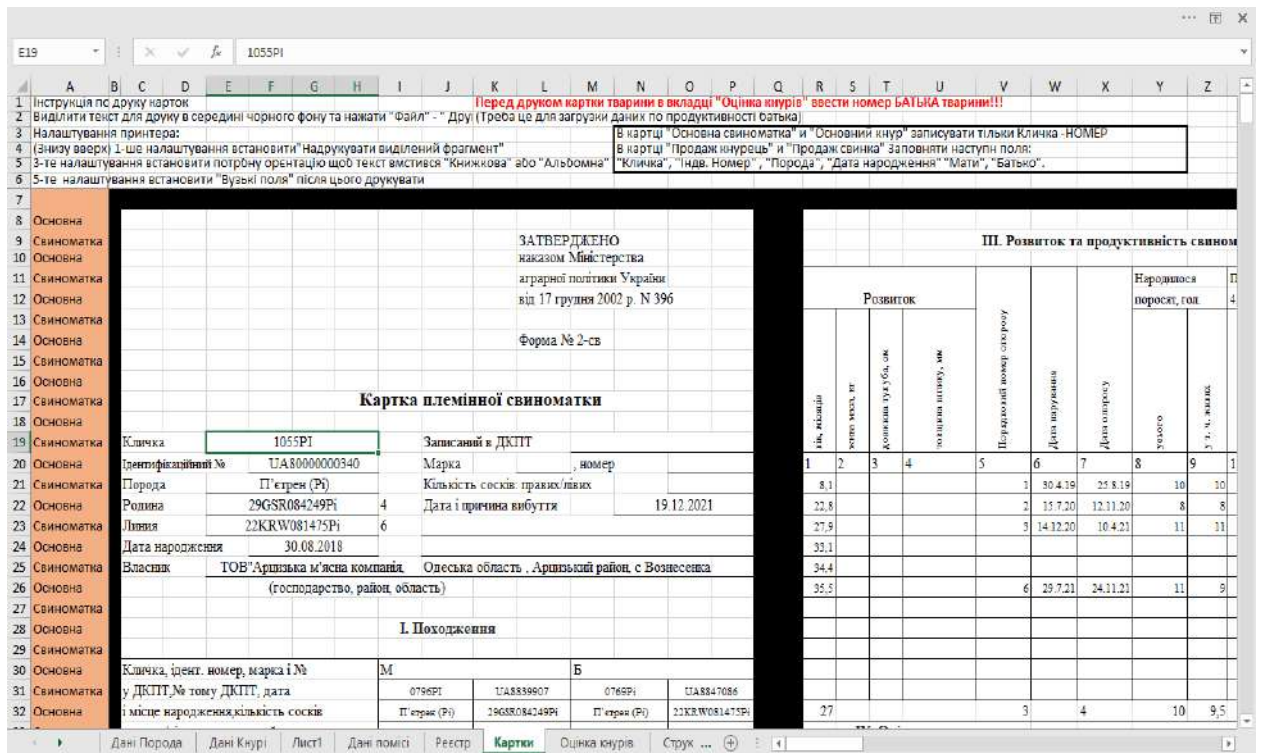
E19 $f_x$ 1055PI

A B C D E F G H I J K L M N O P Q R S T U V W X Y Z

1 Інструкція по друку карток
Перед друком картки тварини в вкладці "Оцінка кнурів" ввести номер БАТЬКА тварини!!!
2 Виділити текст для друку в середині чорного фону та нажати "Файл" - "Дру (Треба це для загрузки даних по продуктивності батька)
3 Налаштування принтера:
4 (Знизу вверх) 1-ше налаштування встановити "Надрукувати виділений фрагмент"
5 3-те налаштування встановити потрібну орентацію щоб текст вмстився "Книжкова" або "Альбомна"
6 5-те налаштування встановити "Вузькі поля" після цього друкувати

В картці "Основна свиноматка" и "Основний кнур" записувати тільки Кличка -НОМЕР
В картці "Продаж кнурець" и "Продаж свинка" заповняти наступн поля:
"Кличка", "Індв. Номер", "Порода", "Дата народження" "Мати", "Батько".

8 Основна
9 Свиноматка
10 Основна
11 Свиноматка
12 Основна
13 Свиноматка
14 Основна
15 Свиноматка
16 Основна
17 Свиноматка
18 Основна
19 Свиноматка
20 Основна
21 Свиноматка
22 Основна
23 Свиноматка
24 Основна
25 Свиноматка
26 Основна
27 Свиноматка
28 Основна
29 Свиноматка
30 Основна
31 Свиноматка
32 Основна

ЗАТВЕРДЖЕНО
наказом Міністерства
аграрної політики України
від 17 грудня 2002 р. N 396

Форма № 2-св

Картка племінної свиноматки

Кличка 1055PI Записаний в ДКПТ
Ідентифікаційний № UA80000000340 Марка , номер
Порода П'єтрен (Pi) Кількість сосків: правих/лівих
Родина 29GSR084249Pi 4 Дата і причина вибуття 19.12.2021
Линия 22KRW081475Pi 6
Дата народження 30.08.2018
Власник ТОВ"Арцизька м'ясна компанія. Одеська область , Арцизький район, с Вознесенка
(господарство, район, область)

I. Походження

Кличка, ідент. номер, марка і № | М | | Б |
у ДКПТ,№ тому ДКПТ, дата | 0796PI | UA8839907 | 0769Pi | UA8847086
і місце народження,кількість сосків | П'єтрен (Pi) | 29GSR084249Pi | П'єтрен (Pi) | 22KRW081475Pi

III. Розвиток та продуктивність свином

| Розвиток | | | | | | | Народилося поросят, гол. | | П |
| ... місяців | ...мова маса, кг | довжина тулуба, см | ...хилина шпику, мм | Порядковий номер опоросу | Дата парування | Дата опоросу | усього | у т. ч. живих | |
|---|---|---|---|---|---|---|---|---|---|
| 1 | 2 | 3 | 4 | 5 | 6 | 7 | 8 | 9 | 1 |
| 8,1 | | | | 1 | 30.4.19 | 25.8.19 | 10 | 10 | |
| 22,8 | | | | 2 | 15.7.20 | 12.11.20 | 8 | 8 | |
| 27,9 | | | | 3 | 14.12.20 | 10.4.21 | 11 | 11 | |
| 33,1 | | | | | | | | | |
| 34,4 | | | | | | | | | |
| 35,5 | | | | 6 | 29.7.21 | 24.11.21 | 11 | 9 | |
| 27 | | | | 3 | | 4 | 10 | 9,5 | |

Дані Порода | Дані Кнурі | Лист1 | Дані помісі | Реєстр | Картки | Оцінка кнурів | Струк ...